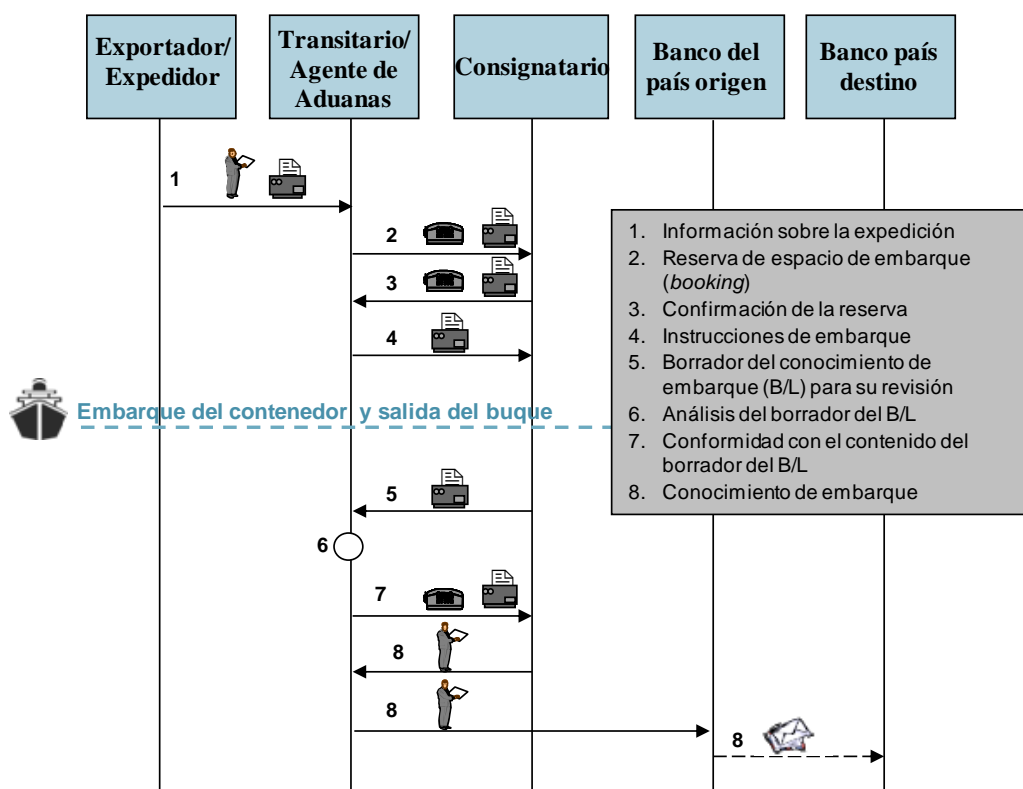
Exportador/ Expedidor

Transitario/ Agente de Aduanas

Consignatario

Banco del país origen

Banco país destino

1

2

3

4

1. Información sobre la expedición
2. Reserva de espacio de embarque (*booking*)
3. Confirmación de la reserva
4. Instrucciones de embarque
5. Borrador del conocimiento de embarque (B/L) para su revisión
6. Análisis del borrador del B/L
7. Conformidad con el contenido del borrador del B/L
8. Conocimiento de embarque

Embarque del contenedor y salida del buque

5

6

7

8

8

8